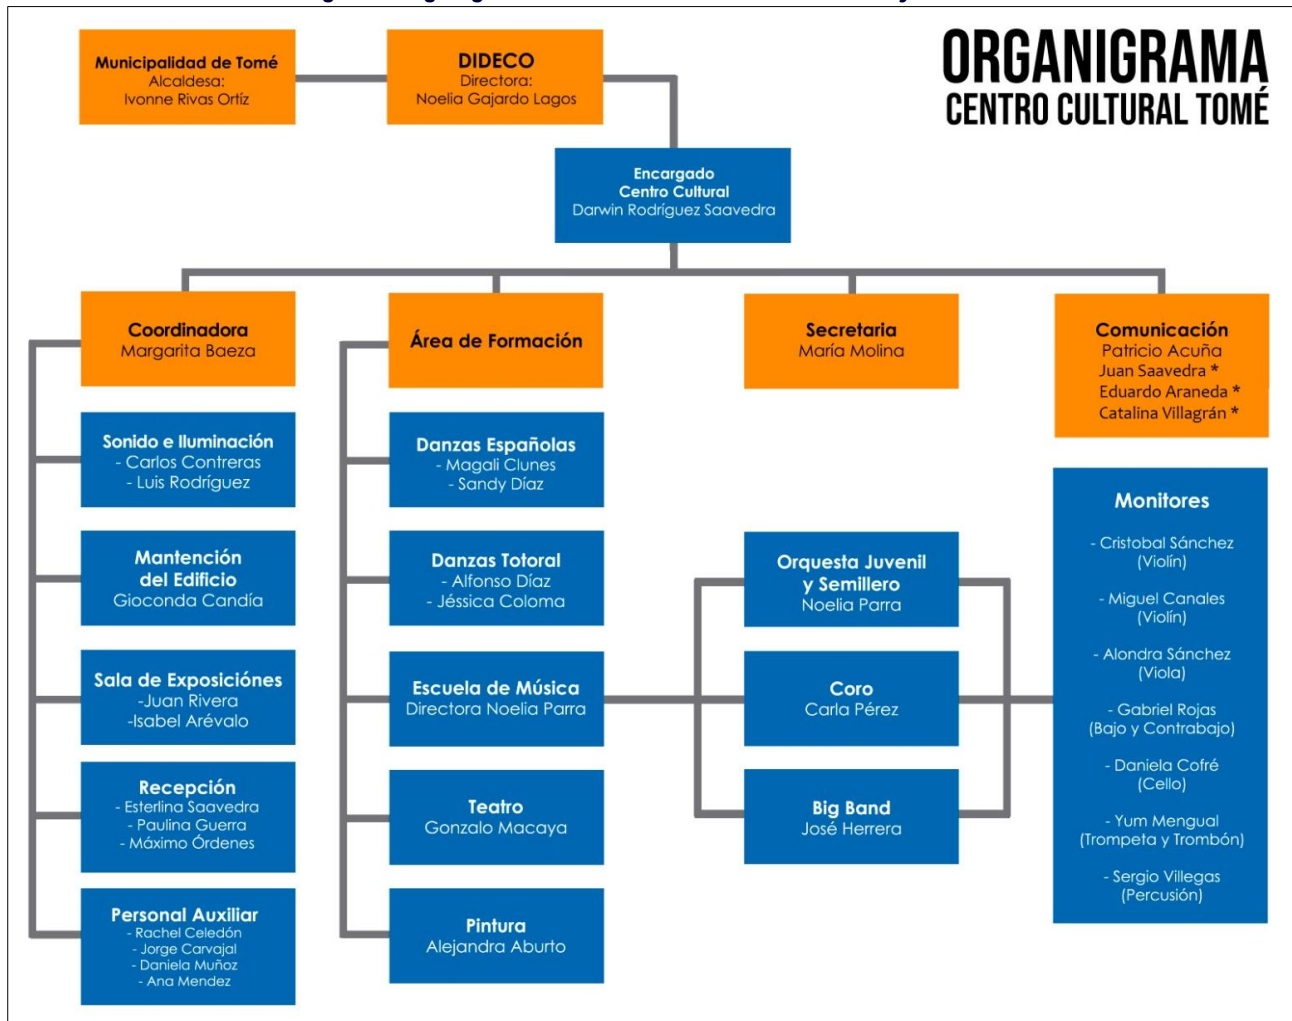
ORGANIGRAMA
CENTRO CULTURAL TOMÉ

Municipalidad de Tomé
Alcaldesa:
Ivonne Rivas Ortíz

DIDECO
Directora:
Noelia Gajardo Lagos

Encargado
Centro Cultural
Darwin Rodríguez Saavedra

Coordinadora
Margarita Baeza

Sonido e Iluminación
- Carlos Contreras
- Luis Rodríguez

Mantención
del Edificio
Gioconda Candía

Sala de Exposiciónes
-Juan Rivera
-Isabel Arévalo

Recepción
- Esterlina Saavedra
- Paulina Guerra
- Máximo Órdenes

Personal Auxiliar
- Rachel Celedón
- Jorge Carvajal
- Daniela Muñoz
- Ana Mendez

Área de Formación

Danzas Españolas
- Magali Clunes
- Sandy Díaz

Danzas Totoral
- Alfonso Díaz
- Jéssica Coloma

Escuela de Música
Directora Noelia Parra

Teatro
Gonzalo Macaya

Pintura
Alejandra Aburto

Secretaria
María Molina

Orquesta Juvenil
y Semillero
Noelia Parra

Coro
Carla Pérez

Big Band
José Herrera

Comunicación
Patricio Acuña
Juan Saavedra *
Eduardo Araneda *
Catalina Villagrán *

Monitores
- Cristobal Sánchez
(Violín)
- Miguel Canales
(Violín)
- Alondra Sánchez
(Viola)
- Gabriel Rojas
(Bajo y Contrabajo)
- Daniela Cofré
(Cello)
- Yum Mengual
(Trompeta y Trombón)
- Sergio Villegas
(Percusión)